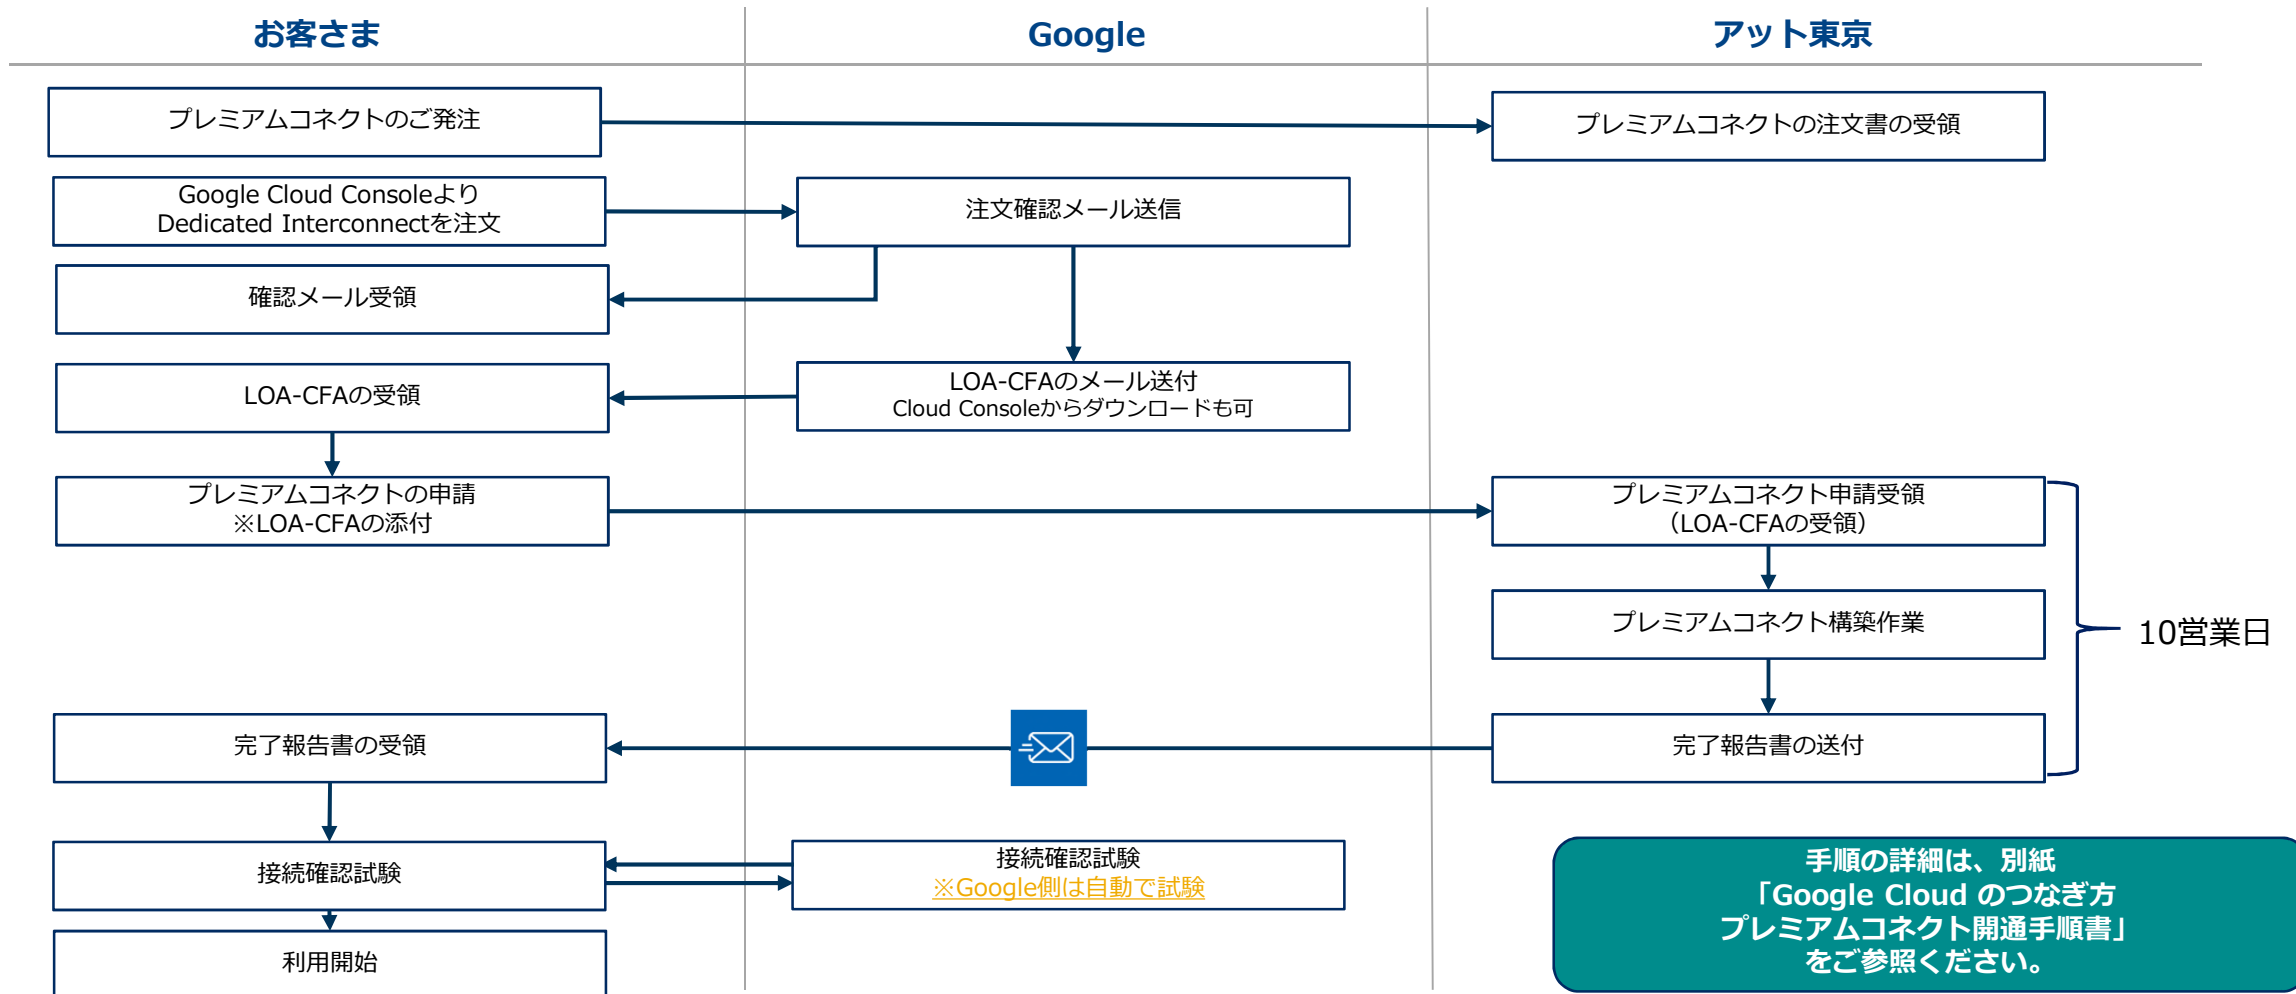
お客さま

Google

アット東京

プレミアムコネクトのご発注

プレミアムコネクトの注文書の受領

Google Cloud Consoleより Dedicated Interconnectを注文

注文確認メール送信

確認メール受領

LOA-CFAの受領

LOA-CFAのメール送付 Cloud Consoleからダウンロードも可

プレミアムコネクトの申請 ※LOA-CFAの添付

プレミアムコネクト申請受領 （LOA-CFAの受領）

プレミアムコネクト構築作業

10営業日

完了報告書の受領

完了報告書の送付

接続確認試験

接続確認試験 ※Google側は自動で試験

利用開始

手順の詳細は、別紙 「Google Cloud のつなぎ方 プレミアムコネクト開通手順書」 をご参照ください。